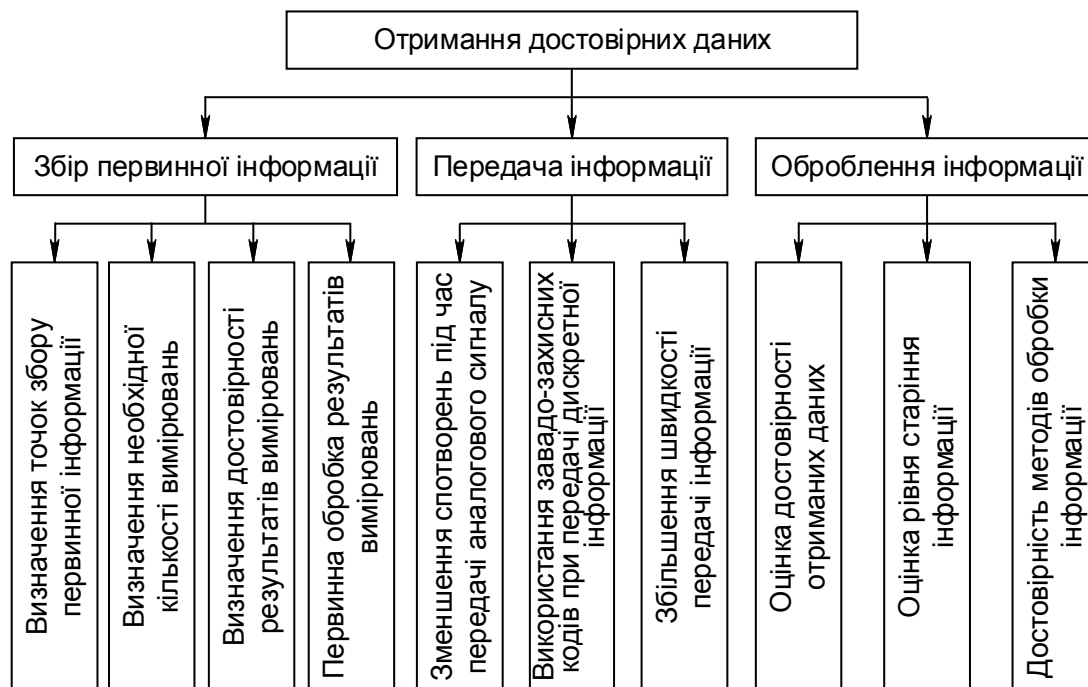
Отримання достовірних даних

Збір первинної інформації

Передача інформації

Оброблення інформації

Визначення точок збору первинної інформації

Визначення необхідної кількості вимірювань

Визначення достовірності результатів вимірювань

Первинна обробка результатів вимірювань

Зменшення спотворень під час передачі аналогового сигналу

Використання завадо-захисних кодів при передачі дискретної інформації

Збільшення швидкості передачі інформації

Оцінка достовірності отриманих даних

Оцінка рівня старіння інформації

Достовірність методів обробки інформації